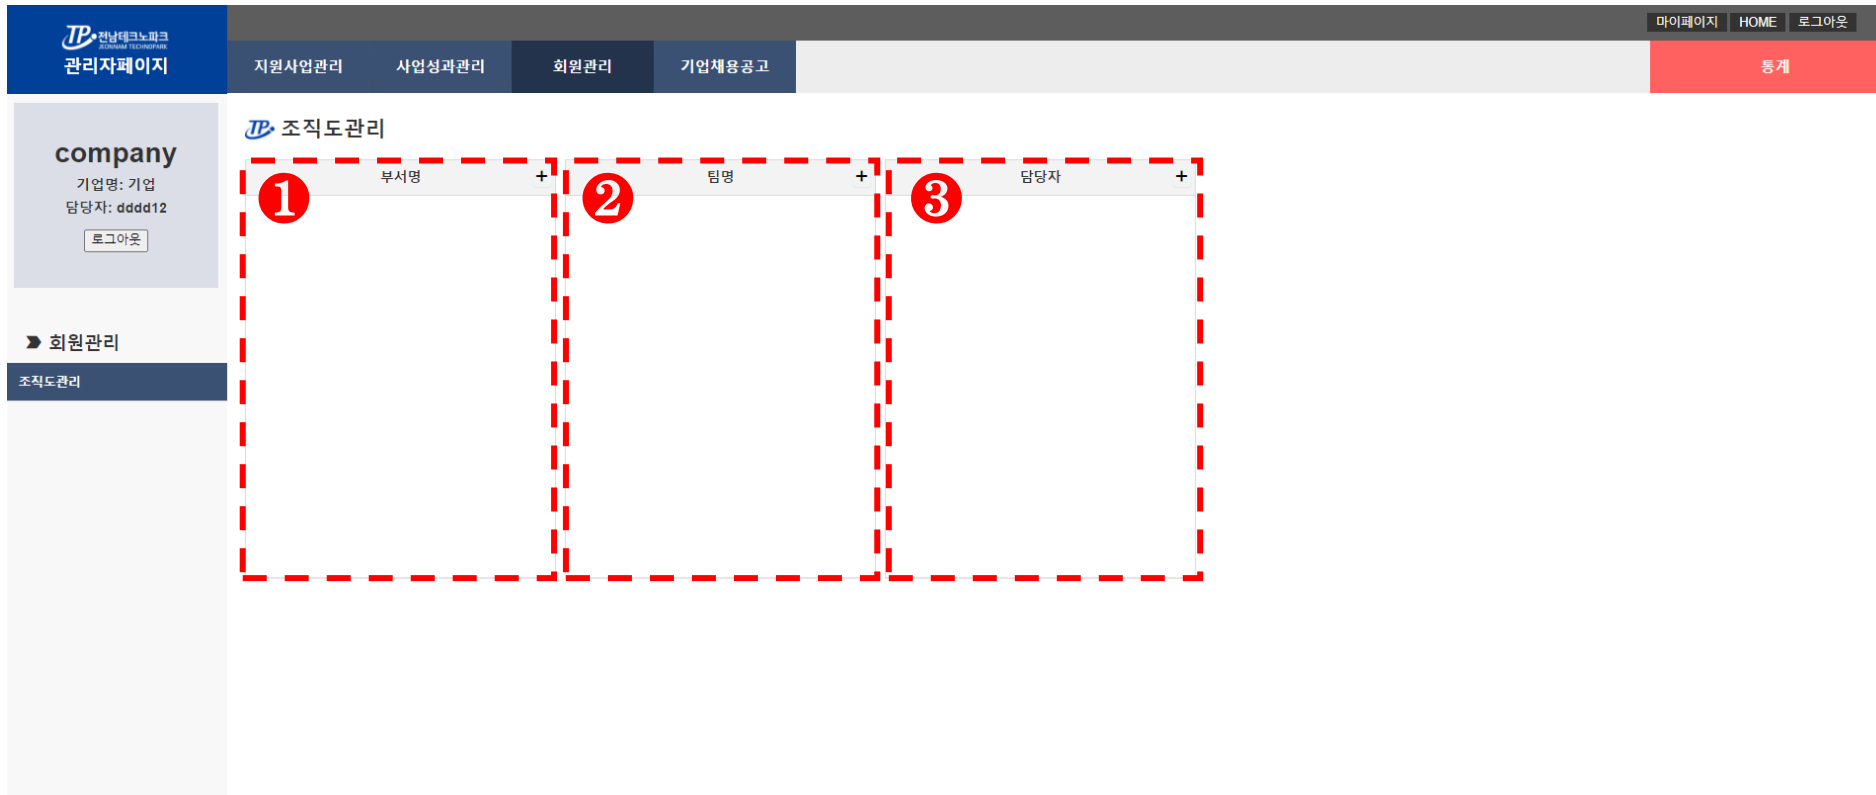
TP 전남테크노파크 JEONNAM TECHNOPARK
관리자페이지

마이페이지 HOME 로그아웃

지원사업관리 사업성과관리 회원관리 기업채용공고 통계

company
기업명: 기업
담당자: dddd12
로그아웃

회원관리
조직도관리

조직도관리

❶ 부서명 +

❷ 팀명 +

❸ 담당자 +